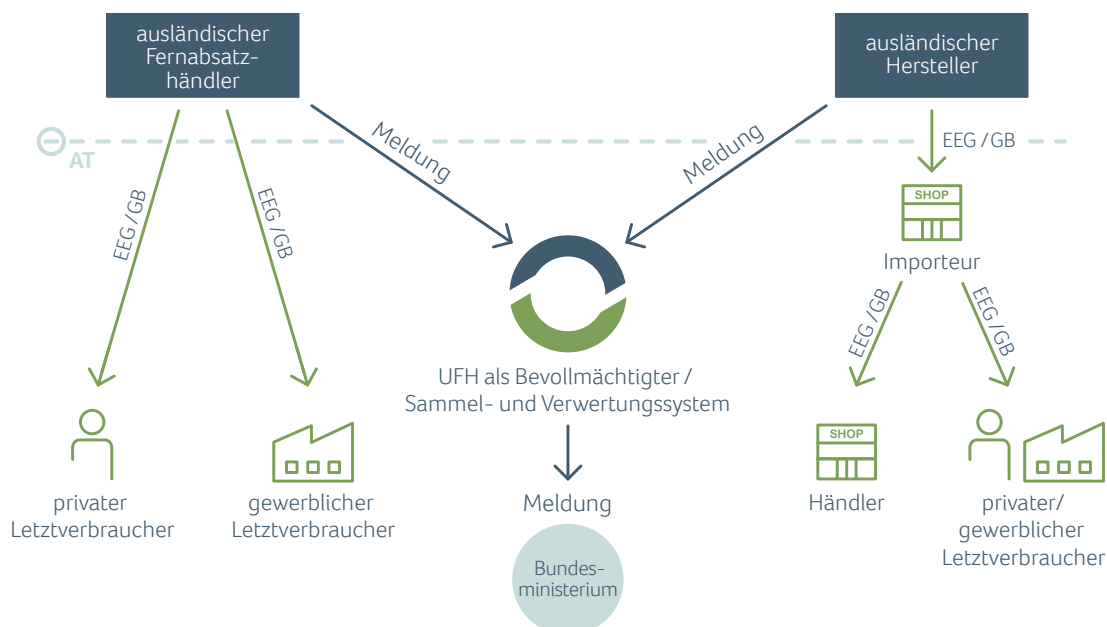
ausländischer Fernabsatzhändler

ausländischer Hersteller

AT

Meldung

Meldung

EEG / GB

EEG / GB

EEG / GB

SHOP

Importeur

EEG / GB

EEG / GB

UFH als Bevollmächtigter / Sammel- und Verwertungssystem

Meldung

Bundesministerium

privater Letztverbraucher

gewerblicher Letztverbraucher

SHOP

Händler

privater/ gewerblicher Letztverbraucher